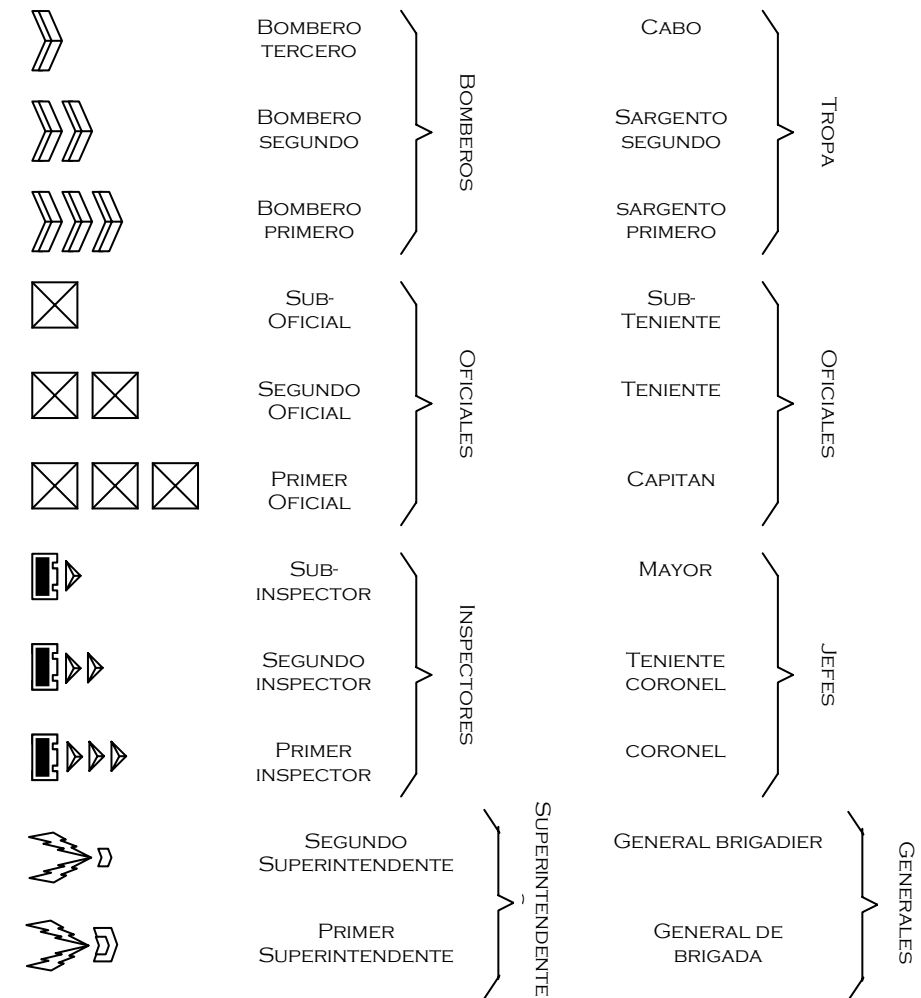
Bombero tercero

Bombero segundo

Bombero primero

Bomberos

Cabo

Sargento segundo

sargento primero

Tropa

Sub-Oficial

Segundo Oficial

Primer Oficial

Oficiales

Sub-Teniente

Teniente

Capitan

Oficiales

Sub-inspector

Segundo inspector

Primer inspector

Inspectores

Mayor

Teniente coronel

coronel

Jefes

Segundo Superintendente

Primer Superintendente

Superintendente

General brigadier

General de brigada

Generales